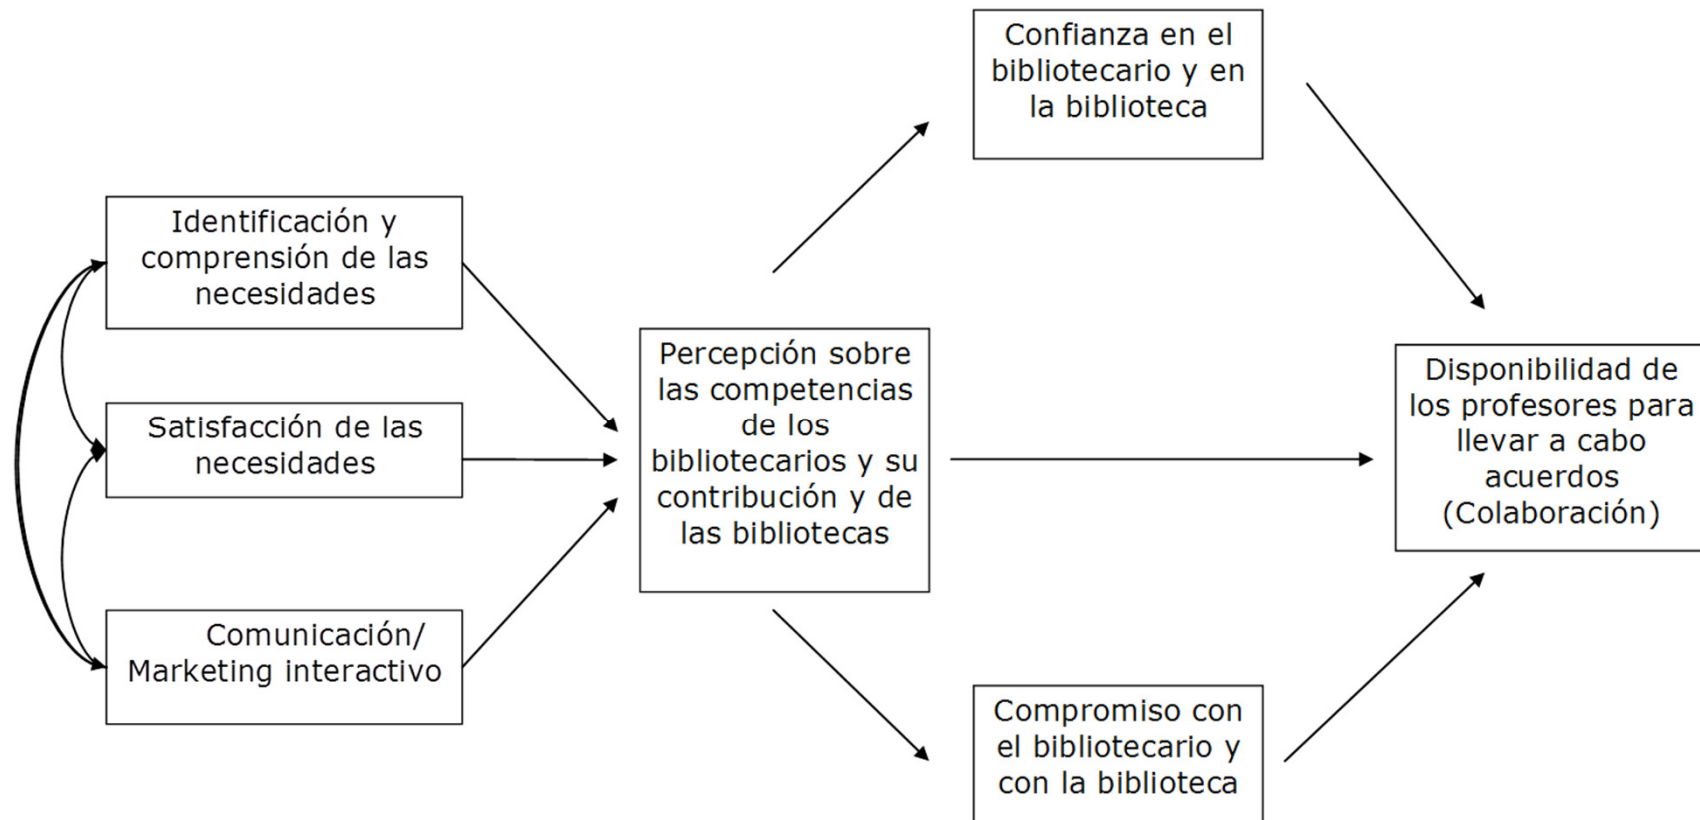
Identificación y comprensión de las necesidades

Satisfacción de las necesidades

Comunicación/ Marketing interactivo

Percepción sobre las competencias de los bibliotecarios y su contribución y de las bibliotecas

Confianza en el bibliotecario y en la biblioteca

Compromiso con el bibliotecario y con la biblioteca

Disponibilidad de los profesores para llevar a cabo acuerdos (Colaboración)